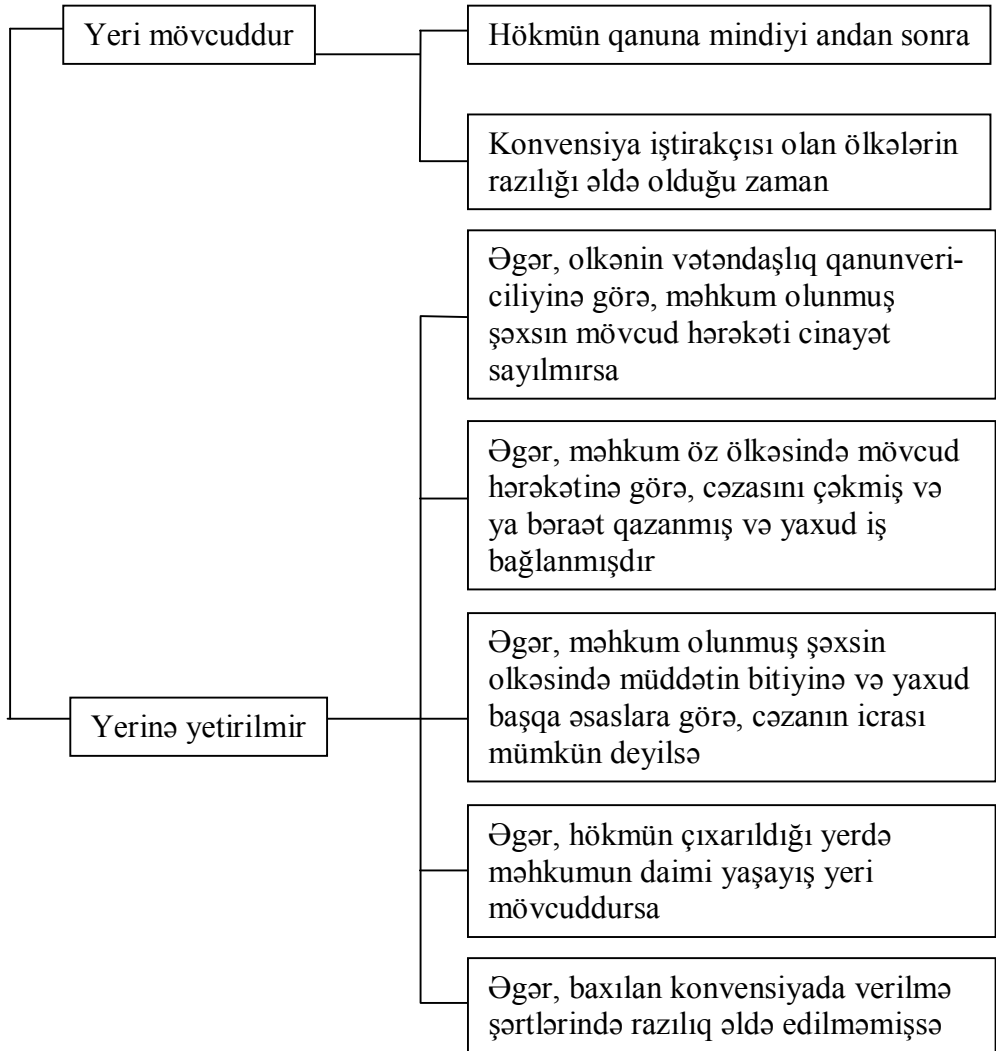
Yeri mövcuddur

Hökmün qanuna mindiyi andan sonra

Konvensiya iştirakçısı olan ölkələrin razılığı əldə olduğu zaman

Yerinə yetirilmir

Əgər, olkənin vətəndaşlıq qanunvericiliyinə görə, məhkum olunmuş şəxsin mövcud hərəkəti cinayət sayılmırsa

Əgər, məhkum öz ölkəsində mövcud hərəkətinə görə, cəzasını çəkmiş və ya bəraət qazanmış və yaxud iş bağlanmışdır

Əgər, məhkum olunmuş şəxsin olkəsində müddətin bitiyinə və yaxud başqa əsaslara görə, cəzanın icrası mümkün deyilsə

Əgər, hökmün çıxarıldığı yerdə məhkumun daimi yaşayış yeri mövcuddursa

Əgər, baxılan konvensiyada verilmə şərtlərində razılıq əldə edilməmişsə